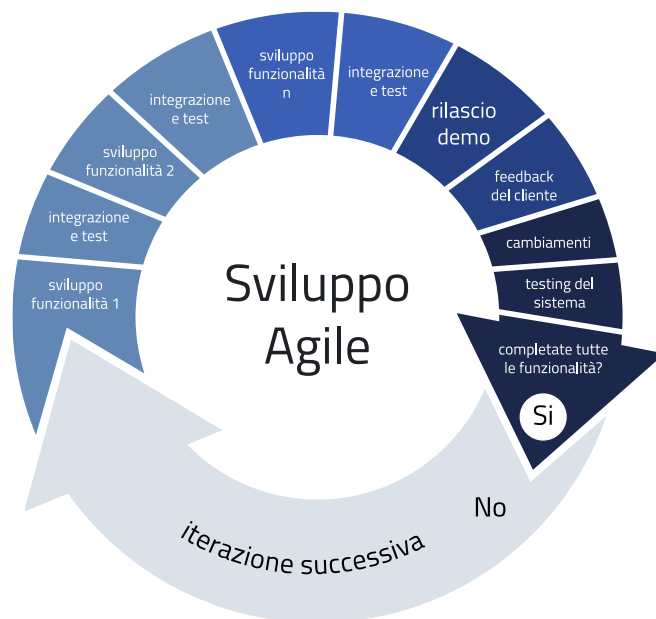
Sviluppo Agile

sviluppo funzionalità 1

integrazione e test

sviluppo funzionalità 2

integrazione e test

sviluppo funzionalità n

integrazione e test

rilascio demo

feedback del cliente

cambiamenti

testing del sistema

completate tutte le funzionalità?

Si

No

iterazione successiva